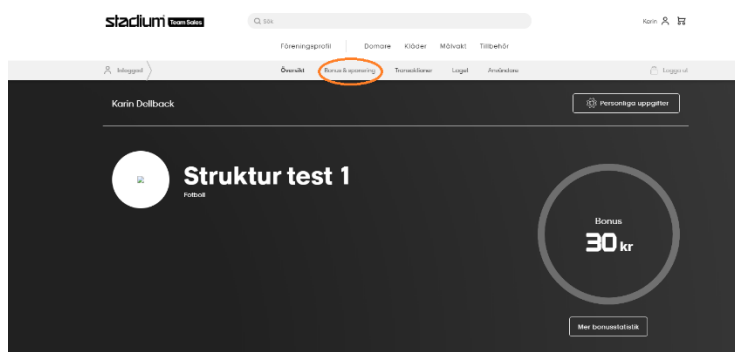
stadium Team Sales

Sök

Karin

Föreningsprofil | Domare Kläder Målvakt Tillbehör

Inloggad

Översikt Bonus & sponsring Transaktioner Laget Användare

Logga ut

Karin Dollback

Personliga uppgifter

Struktur test 1

Fotboll

Bonus

30 kr

Mer bonusstatistik